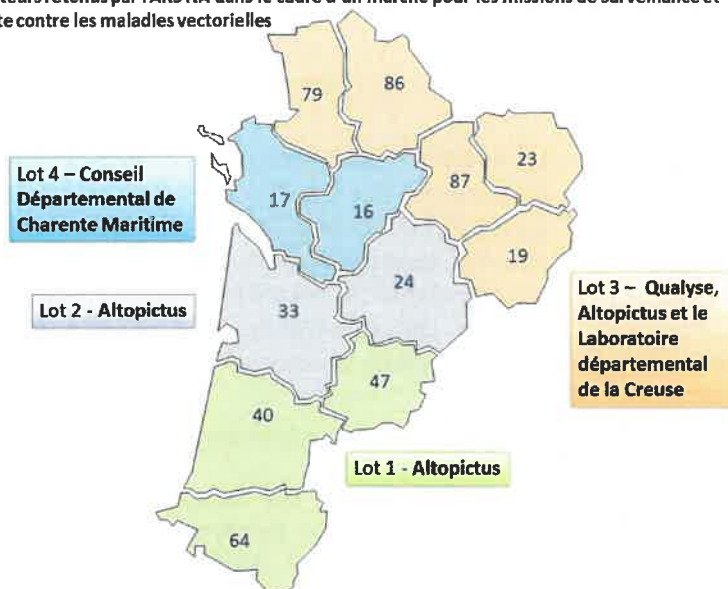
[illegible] retenus par l'ARS NA dans le cadre d'un marché pour les missions de surveillance et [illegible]te contre les maladies vectorielles

79
86
23
87
17
16
19
24
33
47
40
64

Lot 4 – Conseil Départemental de Charente Maritime

Lot 2 - Altopictus

Lot 3 – Qualyse, Altopictus et le Laboratoire départemental de la Creuse

Lot 1 - Altopictus